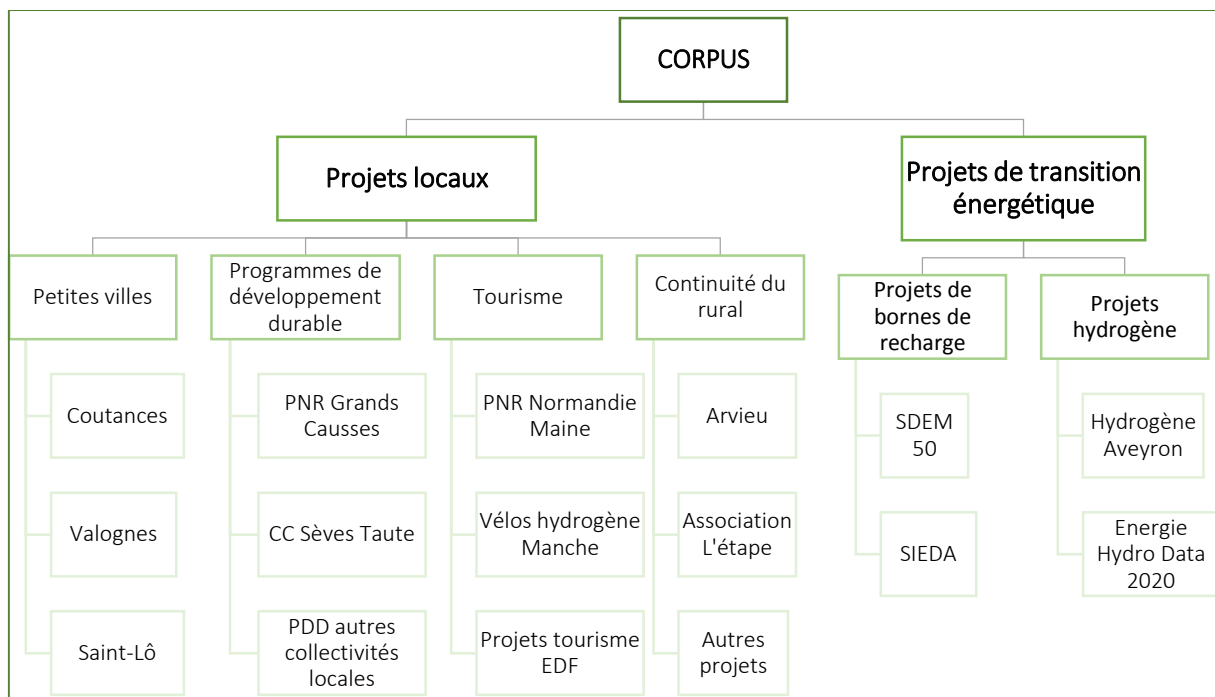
CORPUS

Projets locaux

Projets de transition énergétique

Petites villes

Coutances

Valognes

Saint-Lô

Programmes de développement durable

PNR Grands Causses

CC Sèves Taute

PDD autres collectivités locales

Tourisme

PNR Normandie Maine

Vélos hydrogène Manche

Projets tourisme EDF

Continuité du rural

Arvieu

Association L'étape

Autres projets

Projets de bornes de recharge

SDEM 50

SIEDA

Projets hydrogène

Hydrogène Aveyron

Energie Hydro Data 2020